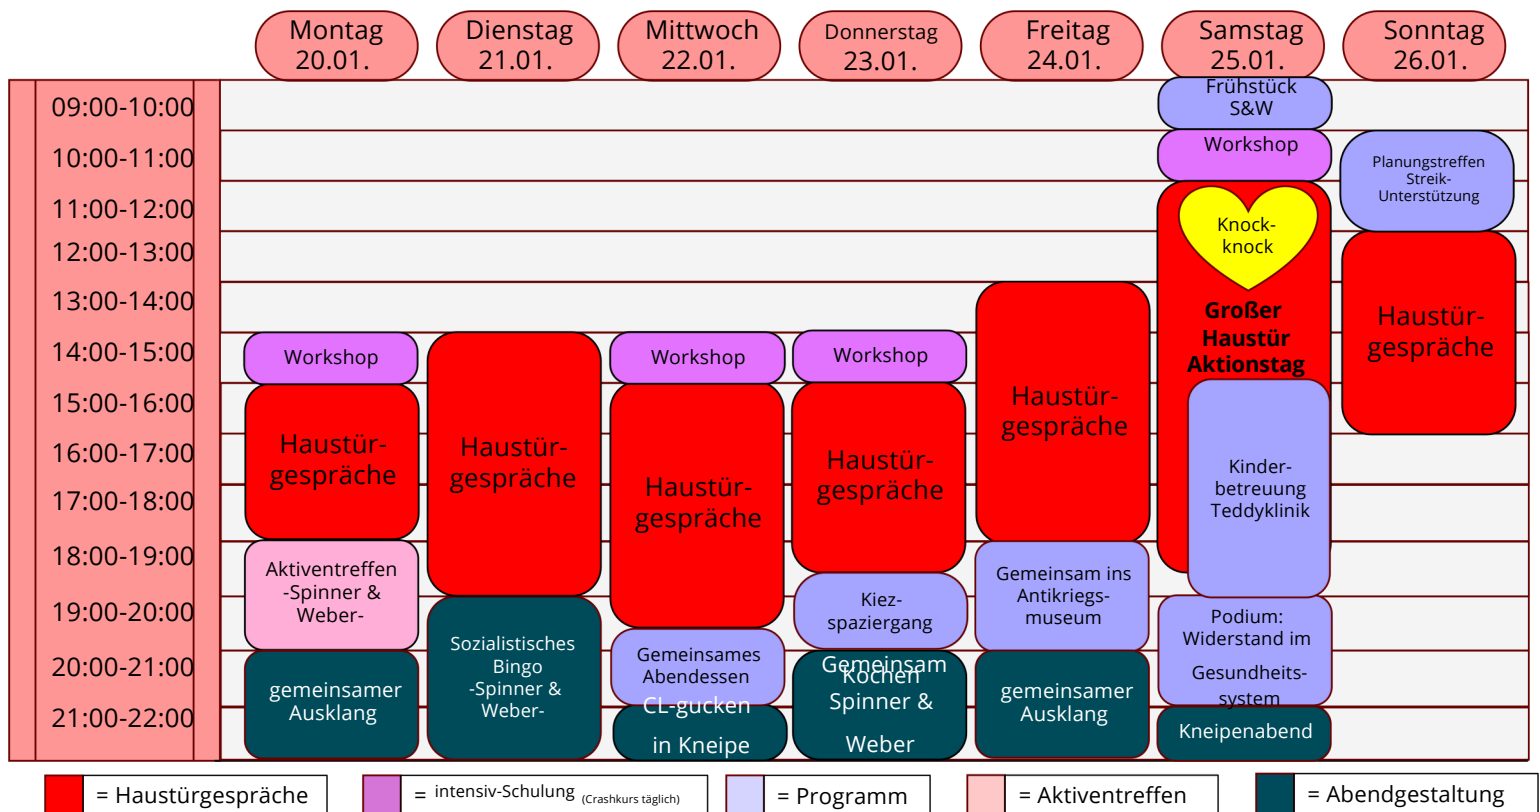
| | Montag 20.01. | Dienstag 21.01. | Mittwoch 22.01. | Donnerstag 23.01. | Freitag 24.01. | Samstag 25.01. | Sonntag 26.01. |
|---|---|---|---|---|---|---|---|
| 09:00-10:00 | | | | | | Frühstück S&W | |
| 10:00-11:00 | | | | | | Workshop | Planungstreffen Streik-Unterstützung |
| 11:00-12:00 | | | | | | Knock-knock | |
| 12:00-13:00 | | | | | | | Haustür-gespräche |
| 13:00-14:00 | | | | | Haustür-gespräche | Großer Haustür Aktionstag | |
| 14:00-15:00 | Workshop | Haustür-gespräche | Workshop | Workshop | | | |
| 15:00-16:00 | Haustür-gespräche | | Haustür-gespräche | Haustür-gespräche | | Kinder-betreuung Teddyklinik | |
| 16:00-17:00 | | | | | | | |
| 17:00-18:00 | | | | | | | |
| 18:00-19:00 | Aktiventreffen -Spinner & Weber- | | | Kiez-spaziergang | Gemeinsam ins Antikriegs-museum | | |
| 19:00-20:00 | | Sozialistisches Bingo -Spinner & Weber- | Gemeinsames Abendessen | | | Podium: Widerstand im Gesundheits-system | |
| 20:00-21:00 | gemeinsamer Ausklang | | CL-gucken in Kneipe | Gemeinsam Kochen Spinner & Weber | gemeinsamer Ausklang | | |
| 21:00-22:00 | | | | | | Kneipenabend | |

= Haustürgespräche
= intensiv-Schulung (Crashkurs täglich)
= Programm
= Aktiventreffen
= Abendgestaltung